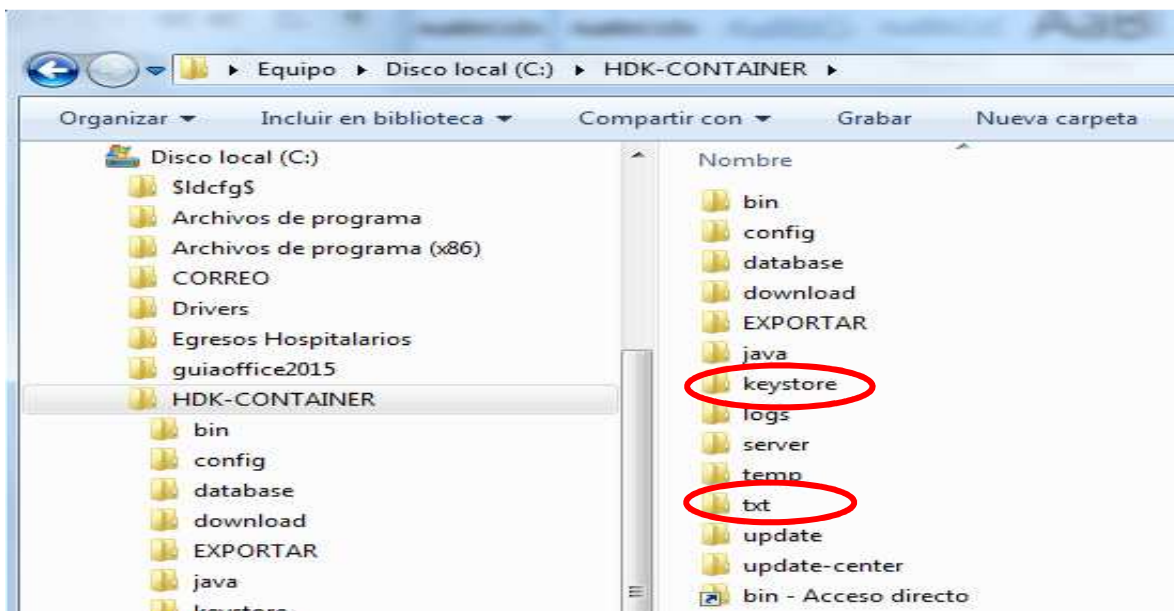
▸ Equipo ▸ Disco local (C:) ▸ HDK-CONTAINER ▸

Organizar ▾ Incluir en biblioteca ▾ Compartir con ▾ Grabar Nueva carpeta

Disco local (C:)
$ldcfg$
Archivos de programa
Archivos de programa (x86)
CORREO
Drivers
Egresos Hospitalarios
guiaoffice2015
HDK-CONTAINER
bin
config
database
download
EXPORTAR
java
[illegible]

Nombre
bin
config
database
download
EXPORTAR
java
keystore
logs
server
temp
txt
update
update-center
bin - Acceso directo